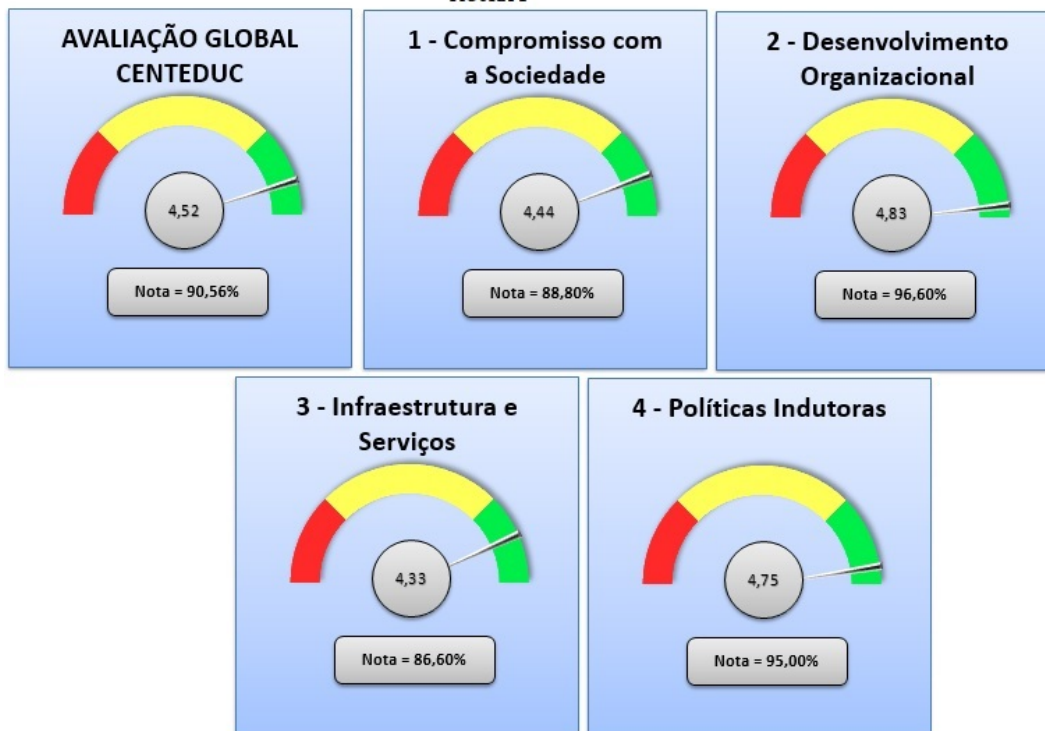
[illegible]

AVALIAÇÃO GLOBAL CENTEDUC

4,52

Nota = 90,56%

1 - Compromisso com a Sociedade

4,44

Nota = 88,80%

2 - Desenvolvimento Organizacional

4,83

Nota = 96,60%

3 - Infraestrutura e Serviços

4,33

Nota = 86,60%

4 - Políticas Indutoras

4,75

Nota = 95,00%